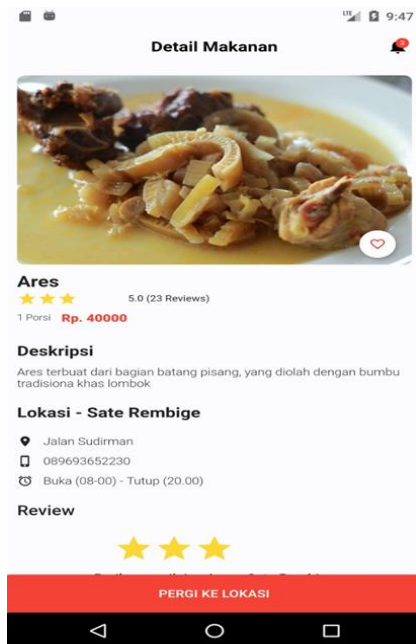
LTE 9:47

Detail Makanan

Ares

5.0 (23 Reviews)

1 Porsi Rp. 40000

Deskripsi

Ares terbuat dari bagian batang pisang, yang diolah dengan bumbu tradisiona khas lombok

Lokasi - Sate Rembige

Jalan Sudirman

089693652230

Buka (08-00) - Tutup (20.00)

Review

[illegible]

PERGI KE LOKASI